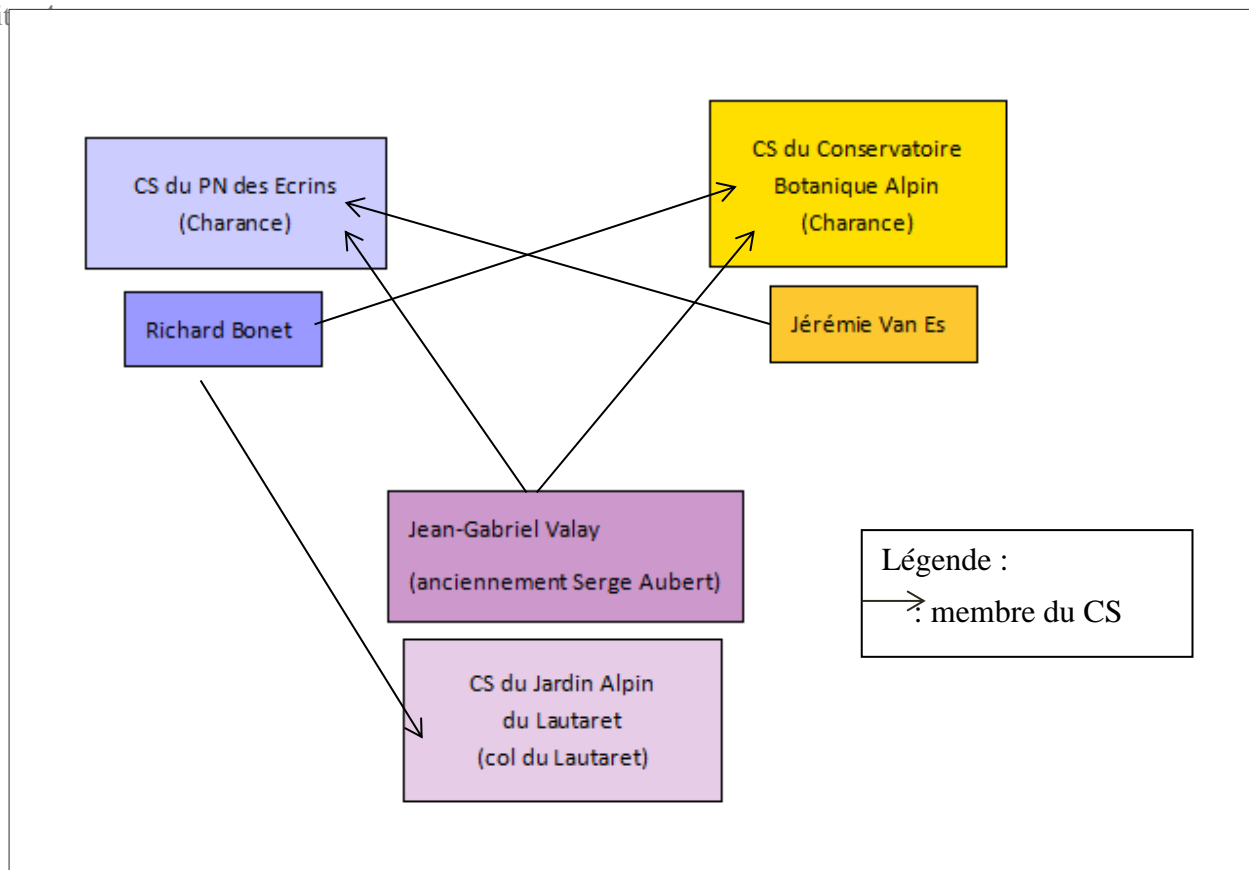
CS du PN des Ecrins
(Charance)

CS du Conservatoire
Botanique Alpin
(Charance)

Richard Bonet

Jérémie Van Es

Jean-Gabriel Valay
(anciennement Serge Aubert)

Légende :
: membre du CS

CS du Jardin Alpin
du Lautaret
(col du Lautaret)